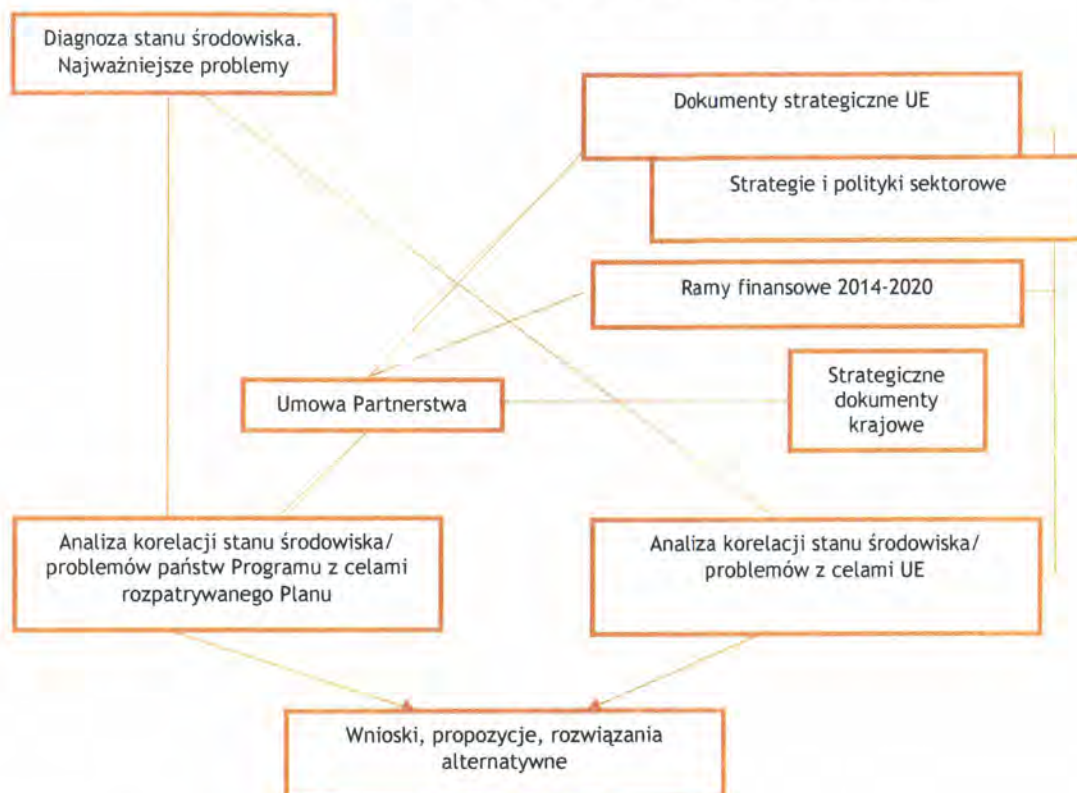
Diagnoza stanu środowiska. Najważniejsze problemy

Dokumenty strategiczne UE

Strategie i polityki sektorowe

Ramy finansowe 2014-2020

Umowa Partnerstwa

Strategiczne dokumenty krajowe

Analiza korelacji stanu środowiska/ problemów państw Programu z celami rozpatrywanego Planu

Analiza korelacji stanu środowiska/ problemów z celami UE

Wnioski, propozycje, rozwiązania alternatywne